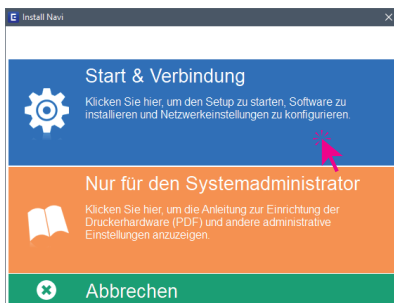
Install Navi

Start & Verbindung

Klicken Sie hier, um den Setup zu starten, Software zu installieren und Netzwerkeinstellungen zu konfigurieren.

Nur für den Systemadministrator

Klicken Sie hier, um die Anleitung zur Einrichtung der Druckerhardware (PDF) und andere administrative Einstellungen anzuzeigen.

Abbrechen